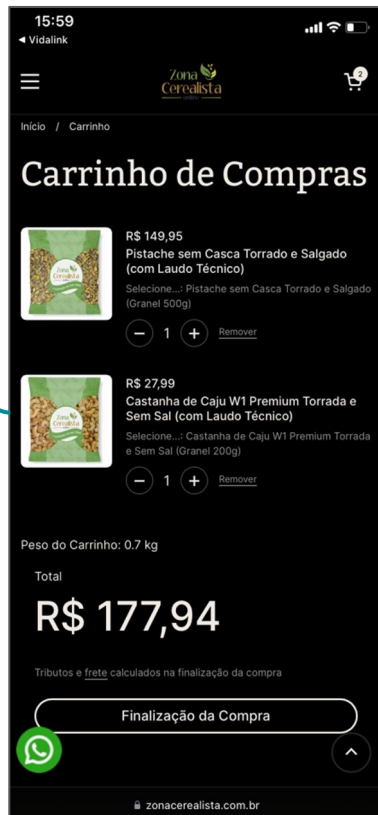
15:59
◂ Vidalink

Zona Cerealista online

2

Início / Carrinho

Carrinho de Compras

Zona Cerealista

R$ 149,95
Pistache sem Casca Torrado e Salgado (com Laudo Técnico)
Selecione...: Pistache sem Casca Torrado e Salgado (Granel 500g)

− 1 + Remover

Zona Cerealista

R$ 27,99
Castanha de Caju W1 Premium Torrada e Sem Sal (com Laudo Técnico)
Selecione...: Castanha de Caju W1 Premium Torrada e Sem Sal (Granel 200g)

− 1 + Remover

Peso do Carrinho: 0.7 kg

Total

R$ 177,94

Tributos e frete calculados na finalização da compra

Finalização da Compra

zonacerealista.com.br